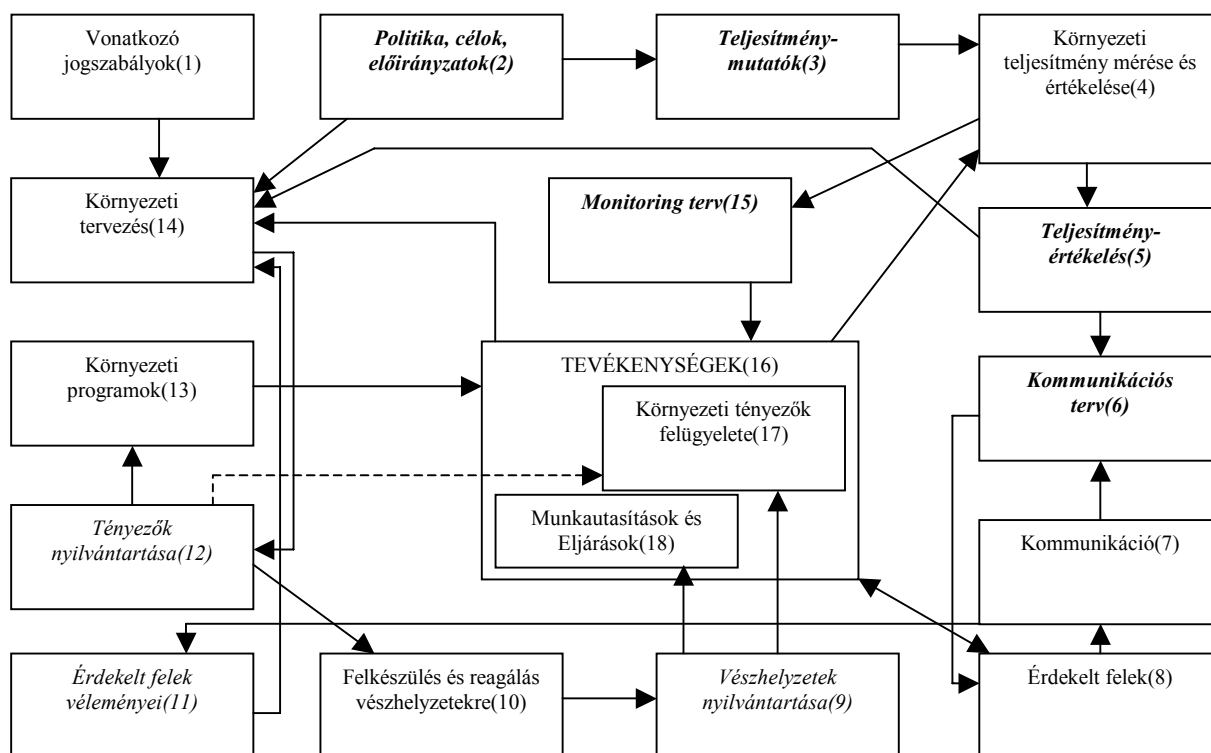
Vonatkozó jogszabályok(1)

Politika, célok, előirányzatok(2)

Teljesítmény-mutatók(3)

Környezeti teljesítmény mérése és értékelése(4)

Környezeti tervezés(14)

Monitoring terv(15)

Teljesítmény-értékelés(5)

Környezeti programok(13)

TEVÉKENYSÉGEK(16)

Környezeti tényezők felügyelete(17)

Kommunikációs terv(6)

Munkautasítások és Eljárások(18)

Tényezők nyilvántartása(12)

Kommunikáció(7)

Érdekelt felek véleményei(11)

Felkészülés és reagálás vészhelyzetekre(10)

Vészhelyzetek nyilvántartása(9)

Érdekelt felek(8)